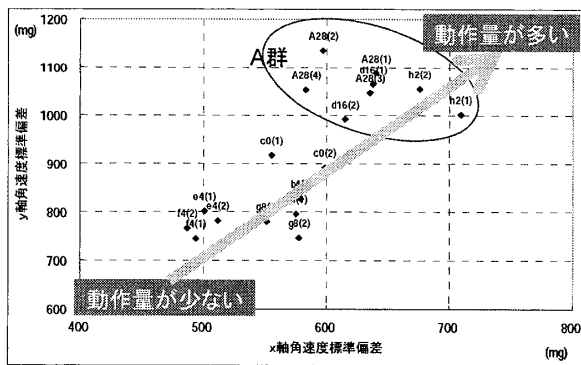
(mg)
1200
1100
1000
900
800
700
600
y軸角速度標準偏差
400
500
600
700
800
x軸角速度標準偏差
(mg)

A群
動作量が多い
動作量が少ない

A28(2)
A28(1)
A28(4)
d16(1)
A28(3)
h2(2)
h2(1)
d16(2)
c0(1)
c0(2)
e4(1)
f4(2)
e4(2)
f4(1)
g8(1)
b4
g8(2)